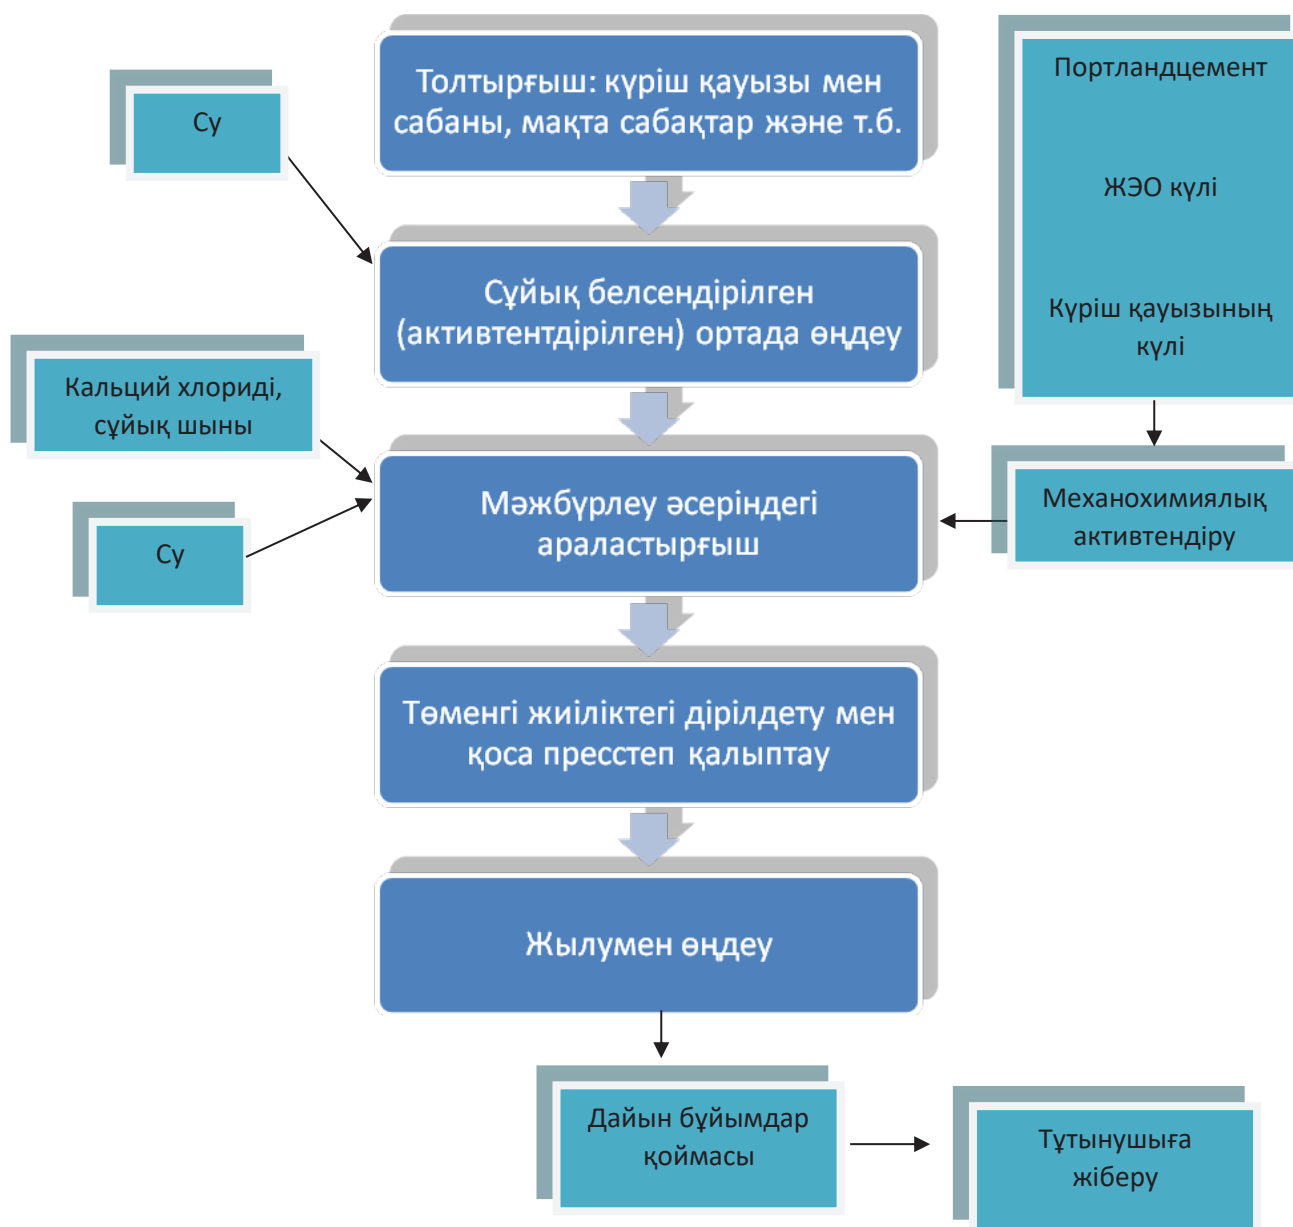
Толтырғыш: күріш қауызы мен сабаны, мақта сабақтар және т.б.

Су

Портландцемент

ЖЭО күлі

Күріш қауызының күлі

Сұйық белсендірілген (активтендірілген) ортада өңдеу

Кальций хлориді, сұйық шыны

Су

Мәжбүрлеу әсеріндегі араластырғыш

Механохимиялық активтендіру

Төменгі жиіліктегі дірілдету мен қоса пресстеп қалыптау

Жылумен өңдеу

Дайын бұйымдар қоймасы

Тұтынушыға жіберу